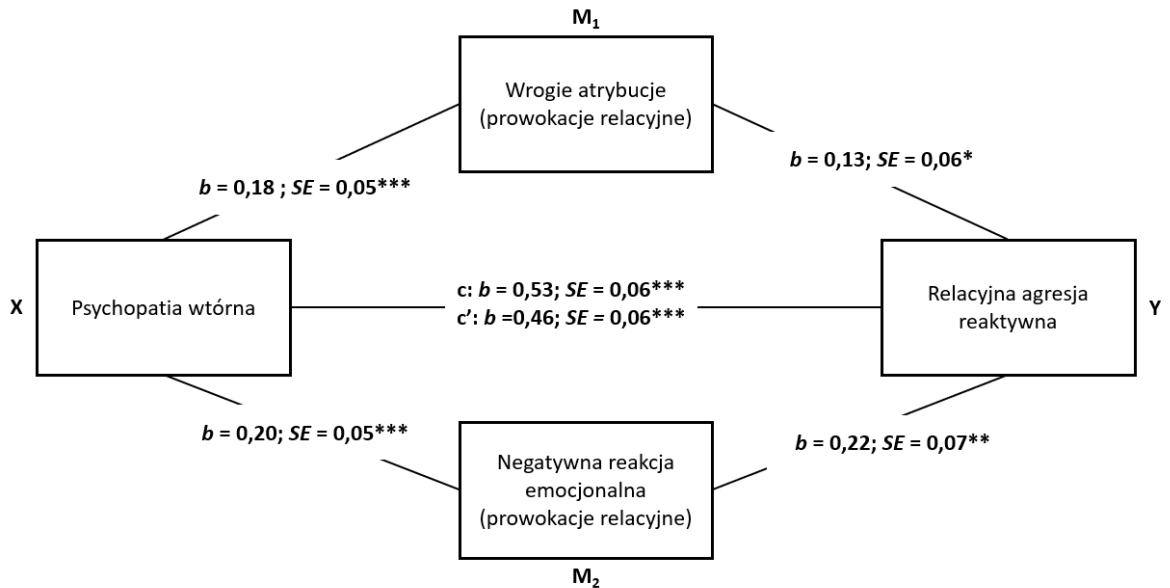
$M_1$

Wrogie atrybucje (prowokacje relacyjne)

*b* = 0,18 ; *SE* = 0,05***

*b* = 0,13; *SE* = 0,06*

X

Psychopatia wtórna

c: *b* = 0,53; *SE* = 0,06***
c': *b* =0,46; *SE* = 0,06***

Relacyjna agresja reaktywna

Y

*b* = 0,20; *SE* = 0,05***

*b* = 0,22; *SE* = 0,07**

Negatywna reakcja emocjonalna (prowokacje relacyjne)

$M_2$